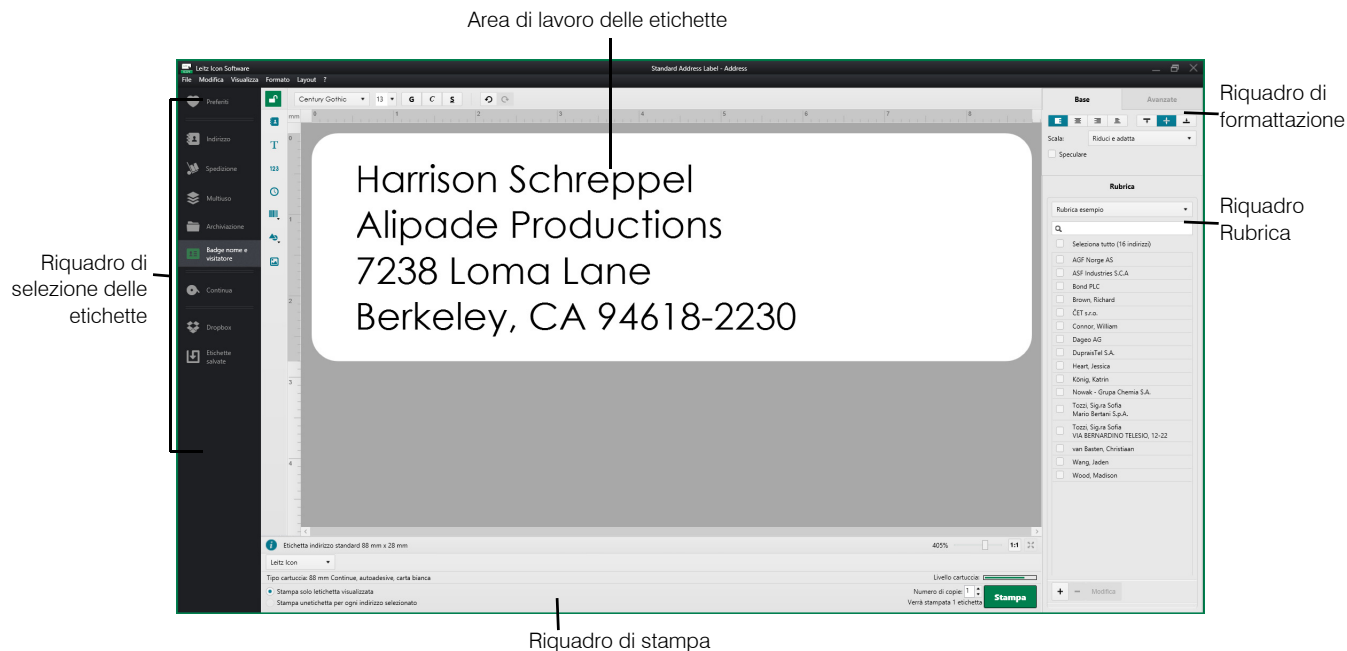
Area di lavoro delle etichette

Leitz Icon Software
Standard Address Label - Address
File Modifica Visualizza Formato Layout ?

Preferiti
Indirizzo
Spedizione
Multiuso
Archiviazione
Badge nome e visitatore
Continua
Dropbox
Etichette salvate

Century Gothic 13 G C S

mm 0 1 2 3 4 5 6 7 8

Harrison Schreppel
Alipade Productions
7238 Loma Lane
Berkeley, CA 94618-2230

Etichetta indirizzo standard 88 mm x 28 mm
405% 1:1
Leitz Icon
Tipo cartuccia: 88 mm Continue, autoadesive, carta bianca
Livello cartuccia:
Stampa solo letichetta visualizzata
Stampa unetichetta per ogni indirizzo selezionato
Numero di copie: 1
Verrà stampata 1 etichetta
Stampa

Base Avanzate
Scala: Riduci e adatta
Speculare

Rubrica
Rubrica esempio
Seleziona tutto (16 indirizzi)
AGF Norge AS
ASF Industries S.C.A
Bond PLC
Brown, Richard
ČET s.r.o.
Connor, William
Dageo AG
DupraisTel S.A.
Heart, Jessica
König, Katrin
Nowak - Grupa Chemia S.A.
Tozzi, Sig.ra Sofia
Mario Bertani S.p.A.
Tozzi, Sig.ra Sofia
VIA BERNARDINO TELESIO, 12-22
van Basten, Christiaan
Wang, Jaden
Wood, Madison
+ − Modifica

Riquadro di formattazione
Riquadro Rubrica
Riquadro di selezione delle etichette
Riquadro di stampa